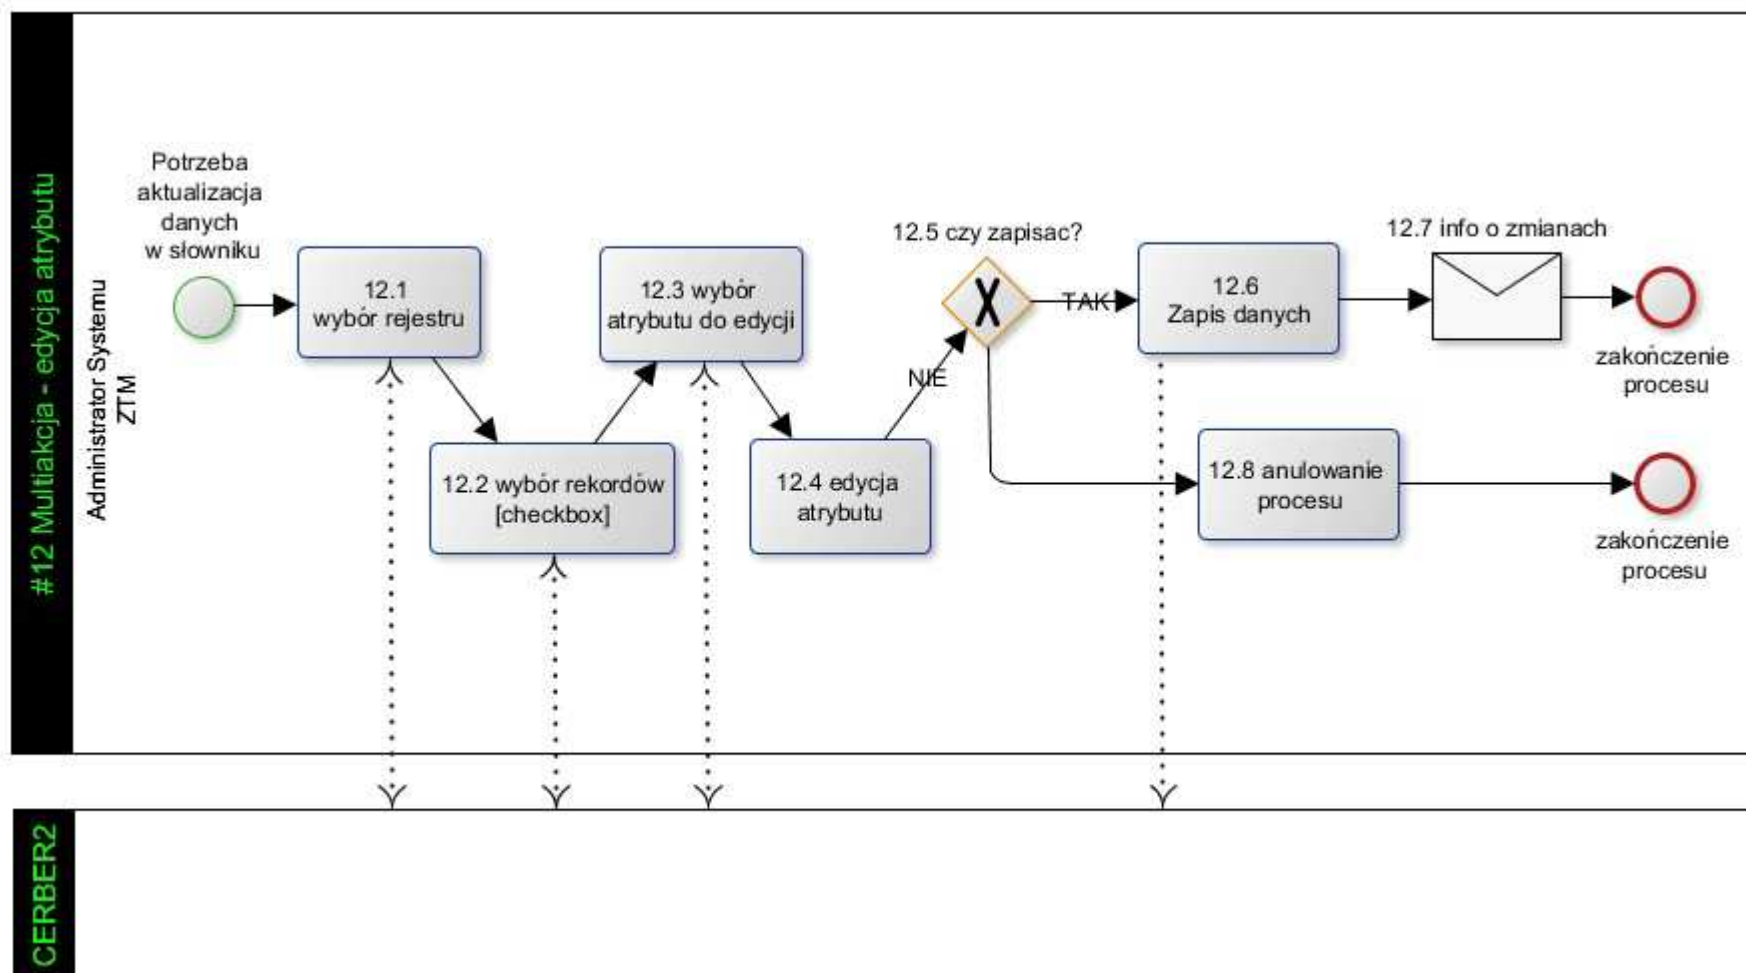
#12 Multiakcja - edycja atrybutu

Administrator Systemu ZTM

Potrzeba aktualizacja danych w słowniku

12.1 wybór rejestru

12.2 wybór rekordów [checkbox]

12.3 wybór atrybutu do edycji

12.4 edycja atrybutu

NIE

12.5 czy zapisac?

TAK

12.6 Zapis danych

12.7 info o zmianach

zakończenie procesu

12.8 anulowanie procesu

zakończenie procesu

CERBER2